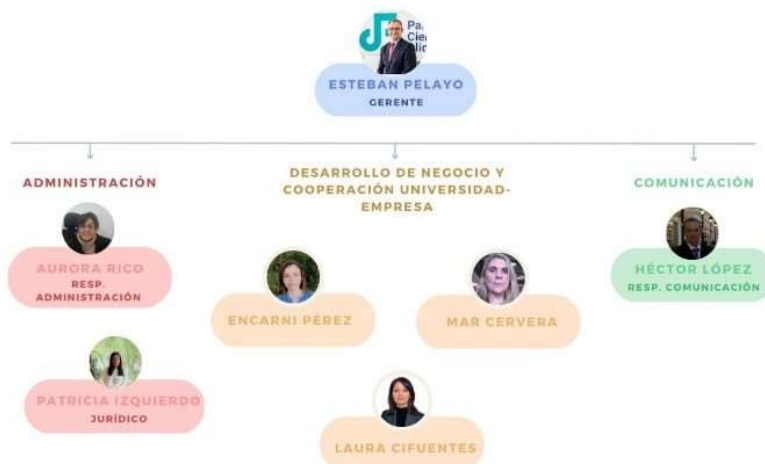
Pa
Cie
lic

ESTEBAN PELAYO
GERENTE

ADMINISTRACIÓN

AURORA RICO
RESP. ADMINISTRACIÓN

PATRICIA IZQUIERDO
JURÍDICO

DESARROLLO DE NEGOCIO Y COOPERACIÓN UNIVERSIDAD-EMPRESA

ENCARNI PÉREZ

MAR CERVERA

LAURA CIFUENTES

COMUNICACIÓN

HÉCTOR LÓPEZ
RESP. COMUNICACIÓN